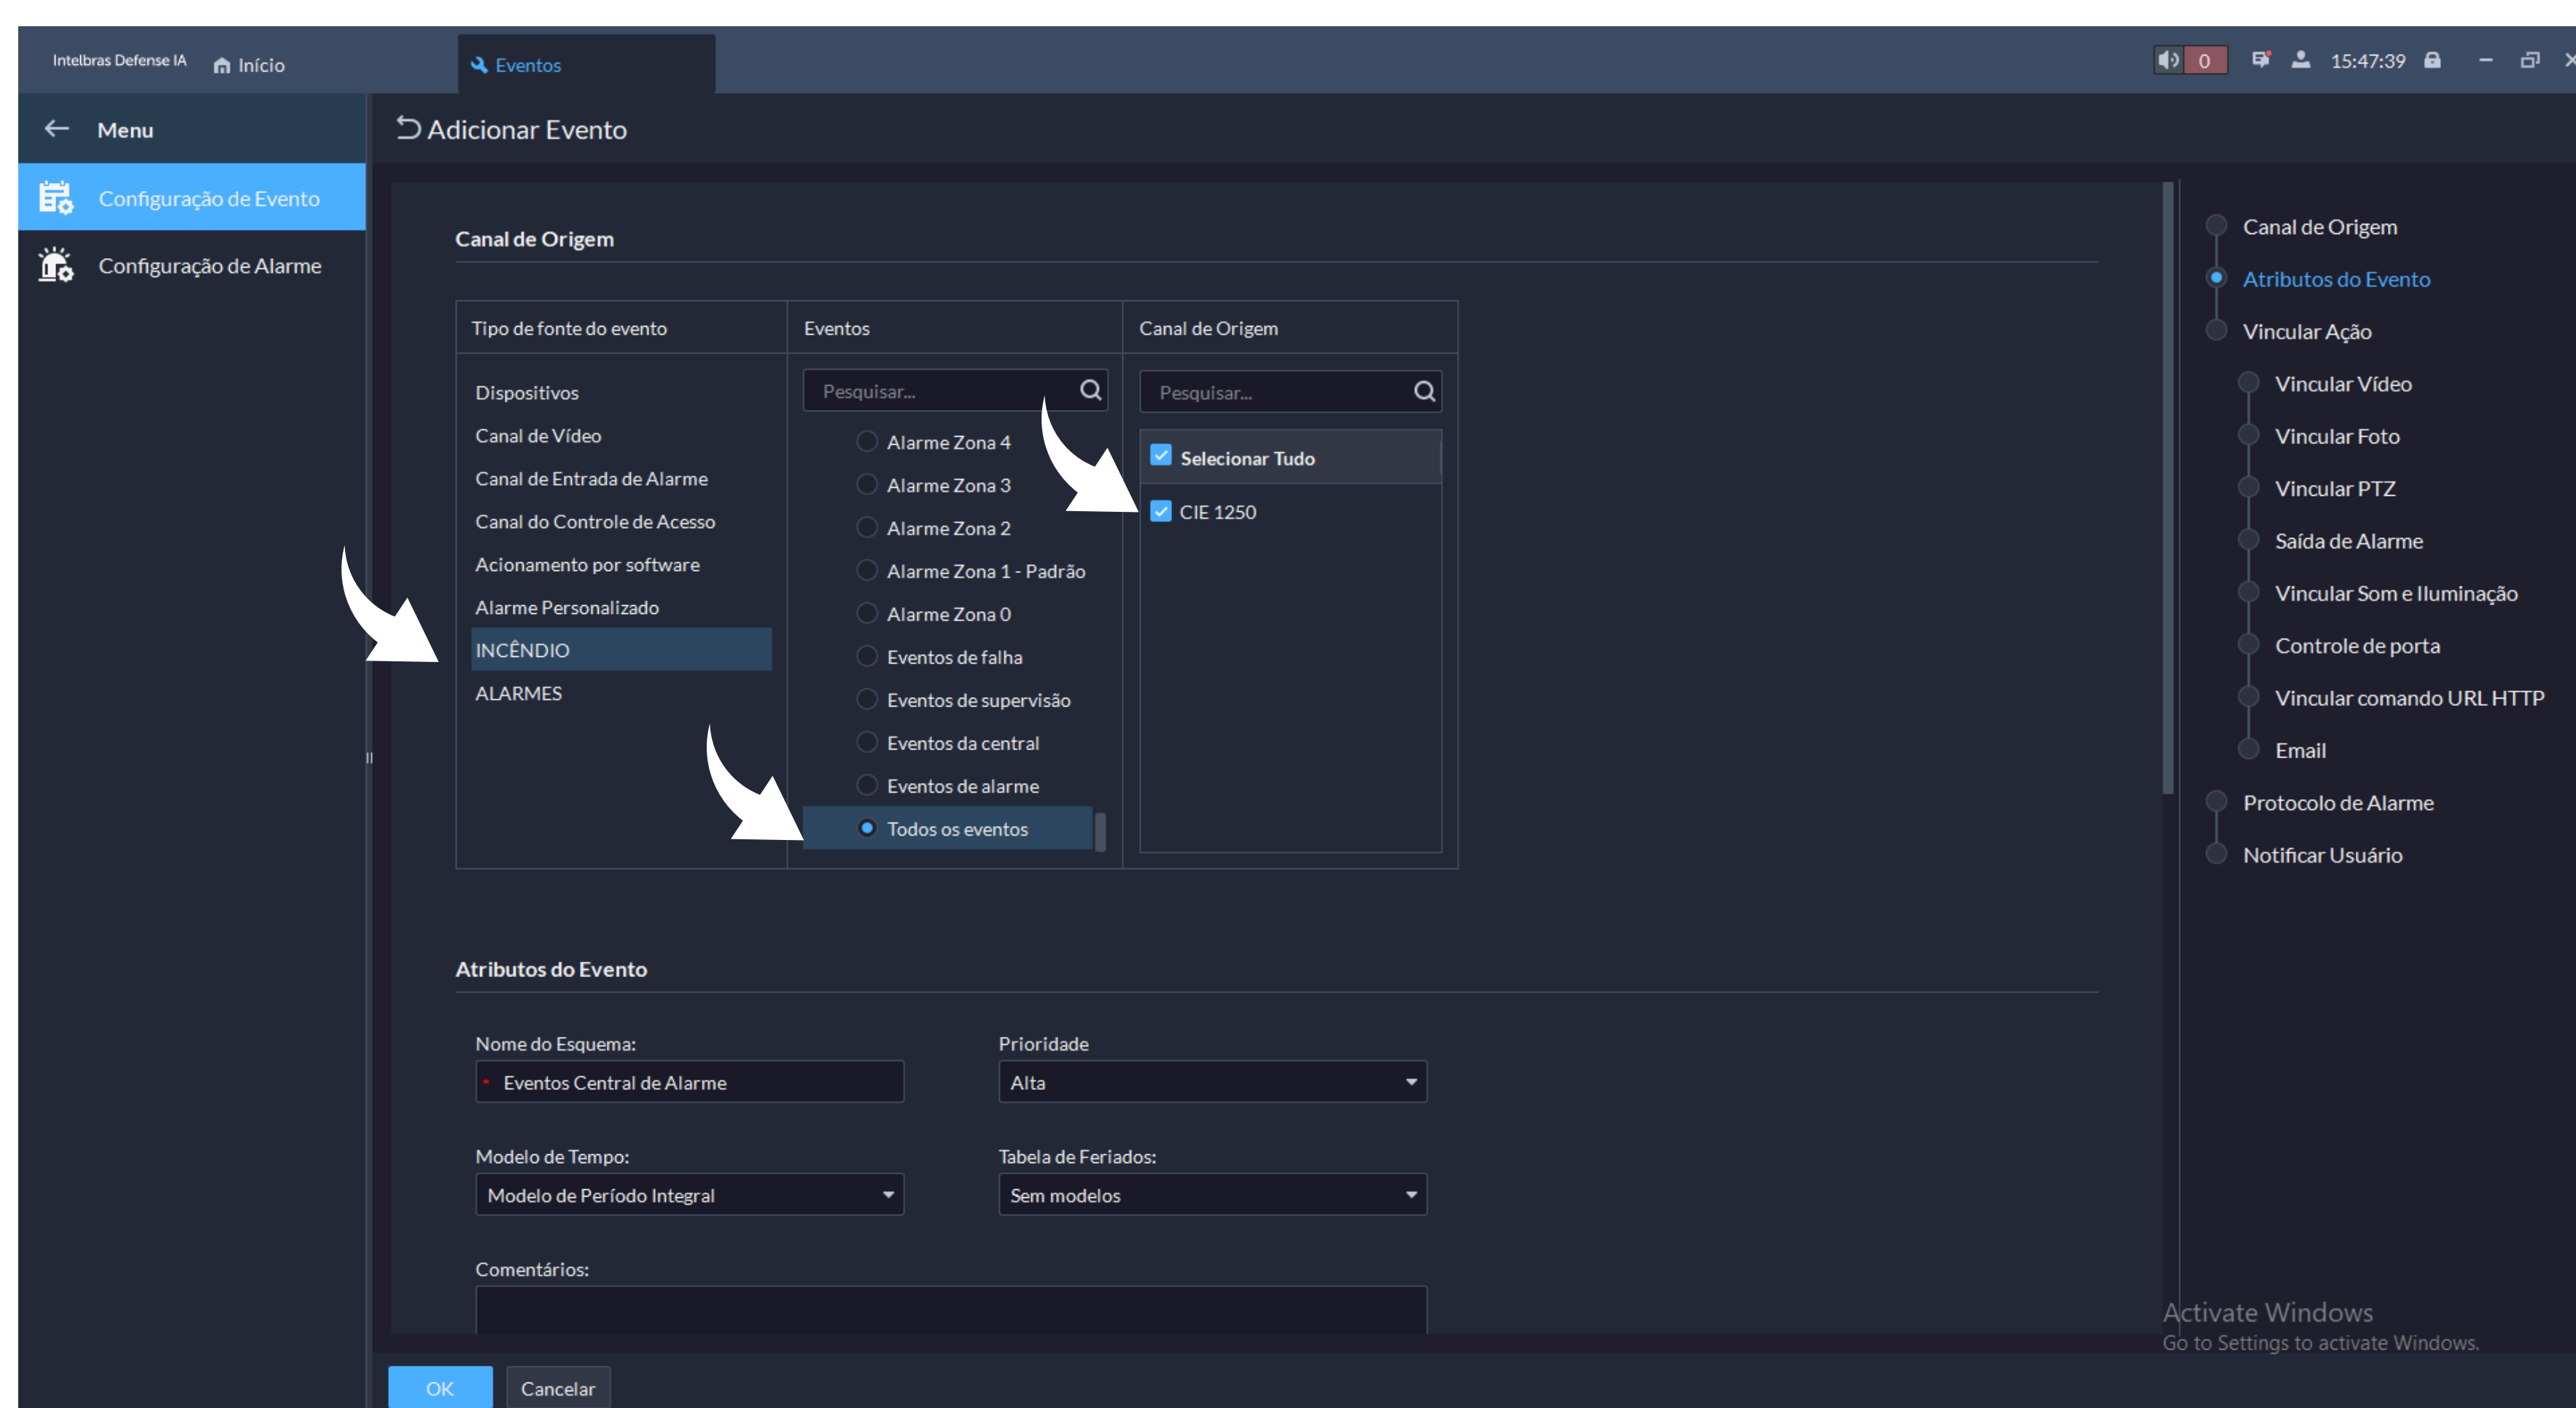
Intelbras Defense IA  Início  Eventos  0  15:47:39

Menu
Configuração de Evento
Configuração de Alarme

Adicionar Evento

Canal de Origem

| Tipo de fonte do evento | Eventos | Canal de Origem |
|---|---|---|
| Dispositivos | Pesquisar... | Pesquisar... |
| Canal de Vídeo | Alarme Zona 4 | Selecionar Tudo |
| Canal de Entrada de Alarme | Alarme Zona 3 | CIE 1250 |
| Canal do Controle de Acesso | Alarme Zona 2 | |
| Acionamento por software | Alarme Zona 1 - Padrão | |
| Alarme Personalizado | Alarme Zona 0 | |
| INCÊNDIO | Eventos de falha | |
| ALARMES | Eventos de supervisão | |
| | Eventos da central | |
| | Eventos de alarme | |
| | Todos os eventos | |

Atributos do Evento

Nome do Esquema:
Eventos Central de Alarme

Prioridade
Alta

Modelo de Tempo:
Modelo de Período Integral

Tabela de Feriados:
Sem modelos

Comentários:

OK  Cancelar

Canal de Origem
Atributos do Evento
Vincular Ação
Vincular Vídeo
Vincular Foto
Vincular PTZ
Saída de Alarme
Vincular Som e Iluminação
Controle de porta
Vincular comando URL HTTP
Email
Protocolo de Alarme
Notificar Usuário

Activate Windows
Go to Settings to activate Windows.